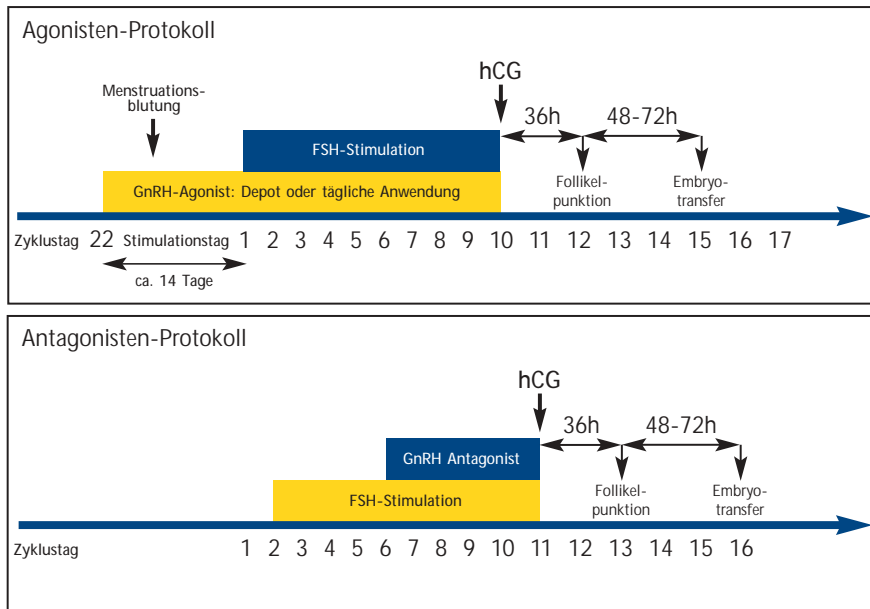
Agonisten-Protokoll

hCG

Menstruationsblutung

36h

48-72h

FSH-Stimulation

GnRH-Agonist: Depot oder tägliche Anwendung

Follikelpunktion

Embryotransfer

Zyklustag 22 Stimulationstag 1 2 3 4 5 6 7 8 9 10 11 12 13 14 15 16 17

ca. 14 Tage

Antagonisten-Protokoll

hCG

36h

48-72h

GnRH Antagonist

FSH-Stimulation

Follikelpunktion

Embryotransfer

Zyklustag 1 2 3 4 5 6 7 8 9 10 11 12 13 14 15 16